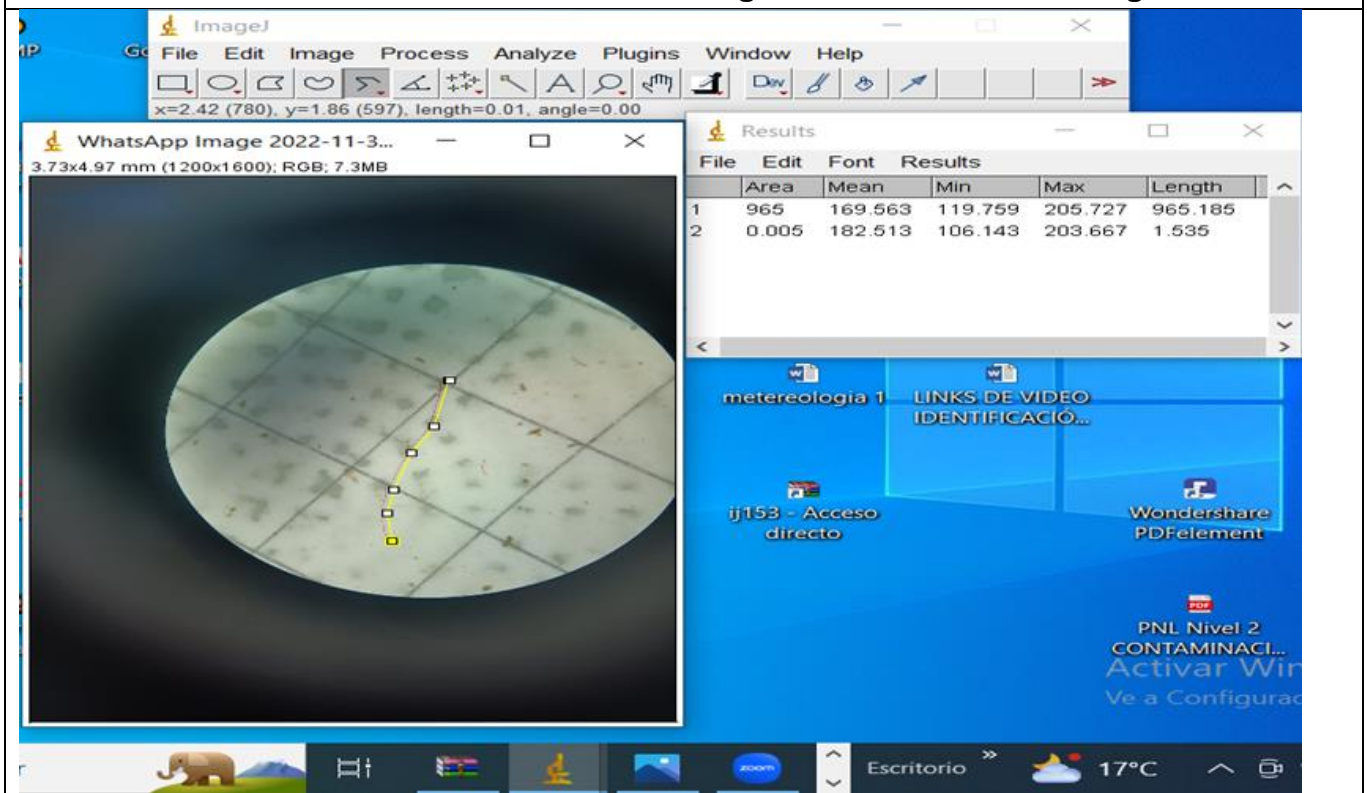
ImageJ

File Edit Image Process Analyze Plugins Window Help

Dev

x=2.42 (780), y=1.86 (597), length=0.01, angle=0.00

WhatsApp Image 2022-11-3...

3.73x4.97 mm (1200x1600); RGB; 7.3MB

Results

File Edit Font Results

| | Area | Mean | Min | Max | Length |
|---|---|---|---|---|---|
| 1 | 965 | 169.563 | 119.759 | 205.727 | 965.185 |
| 2 | 0.005 | 182.513 | 106.143 | 203.667 | 1.535 |

metereologia 1

LINKS DE VIDEO IDENTIFICACIÓ...

ij153 - Acceso directo

Wondershare PDFelement

PDF

PNL Nivel 2 CONTAMINACI...

Activar Win

Ve a Configurac

zoom

Escritorio

17°C